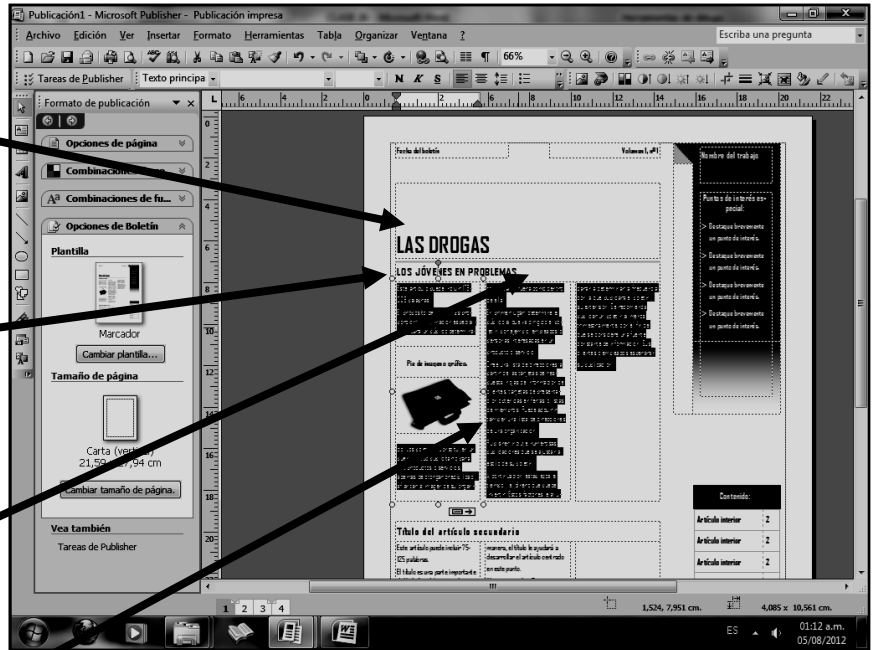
Publicación1 - Microsoft Publisher - Publicación impresa

Archivo Edición Ver Insertar Formato Herramientas Tabla Organizar Ventana ?

Escriba una pregunta

66%

Tareas de Publisher | Texto principa

Formato de publicación

Opciones de página

Combinaciones

Combinaciones de fu...

Opciones de Boletín

Plantilla

Marcador

Cambiar plantilla...

Tamaño de página

Carta (vertical) 21,59 x 27,94 cm

Cambiar tamaño de página.

Vea también

Tareas de Publisher

Fecha del boletín

Volumen 1, nº1

Nombre del trabajo

Puntos de interés especial:

Destaque brevemente un punto de interés.

Destaque brevemente un punto de interés.

Destaque brevemente un punto de interés.

Destaque brevemente un punto de interés.

LAS DROGAS

LOS JÓVENES EN PROBLEMAS

Pie de imagen o gráfico.

Contenido:

| Artículo interior | 2 |
|---|---|
| Artículo interior | 2 |
| Artículo interior | 2 |

Título del artículo secundario

Este artículo puede incluir 75-125 palabras.

El título es una parte importante

manera, el título le ayudará a desarrollar el artículo centrado en este punto.

1 2 3 4

1,524, 7,951 cm.

4,085 x 10,561 cm.

ES

01:12 a.m.
05/08/2012